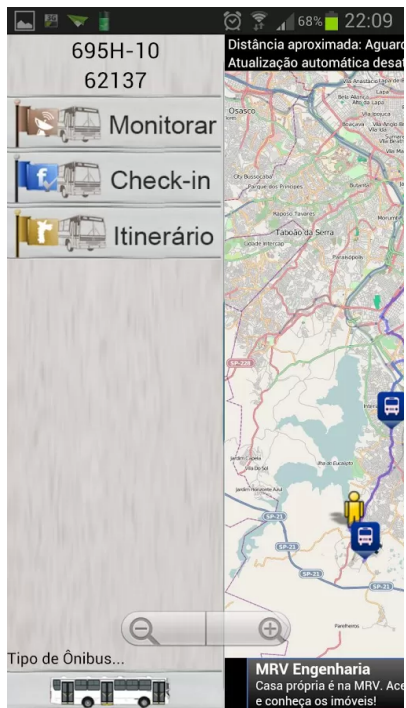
68% 22:09

695H-10
62137

Monitorar

Check-in

Itinerário

Tipo de Ônibus...

Distância aproximada: Aguard
Atualização automática desat

Osasco
City Bussocaba
Parque dos Príncipes
Raposo Tavares
Taboão da Serra
Butantã
Morumbi
Paraisópolis
Jardim Ângela
Parelheiros

MRV Engenharia
Casa própria é na MRV. Ace
e conheça os imóveis!